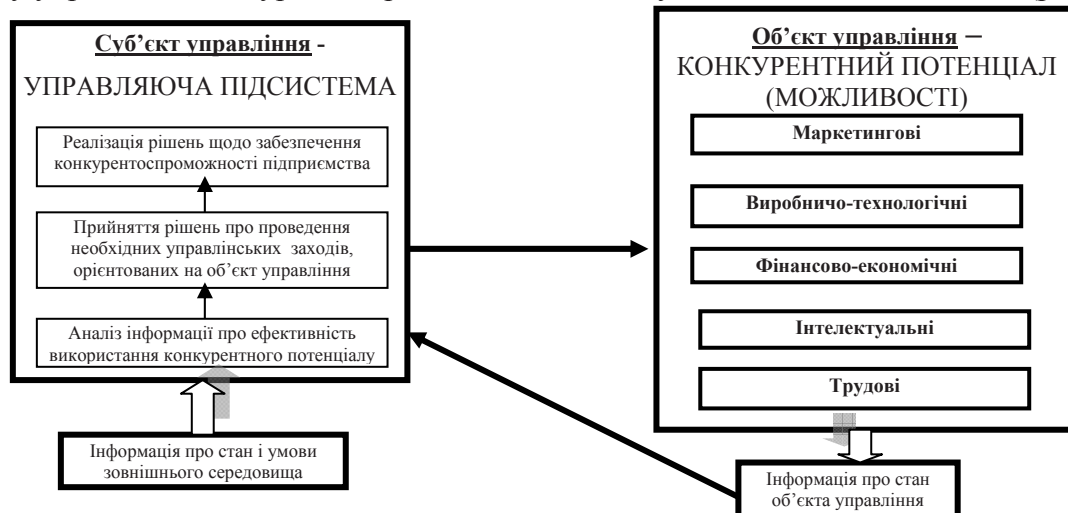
Суб'єкт управління -

УПРАВЛЯЮЧА ПІДСИСТЕМА

Реалізація рішень щодо забезпечення конкурентоспроможності підприємства

Прийняття рішень про проведення необхідних управлінських заходів, орієнтованих на об'єкт управління

Аналіз інформації про ефективність використання конкурентного потенціалу

Інформація про стан і умови зовнішнього середовища

Об'єкт управління –

КОНКУРЕНТНИЙ ПОТЕНЦІАЛ (МОЖЛИВОСТІ)

Маркетингові

Виробничо-технологічні

Фінансово-економічні

Інтелектуальні

Трудові

Інформація про стан об'єкта управління